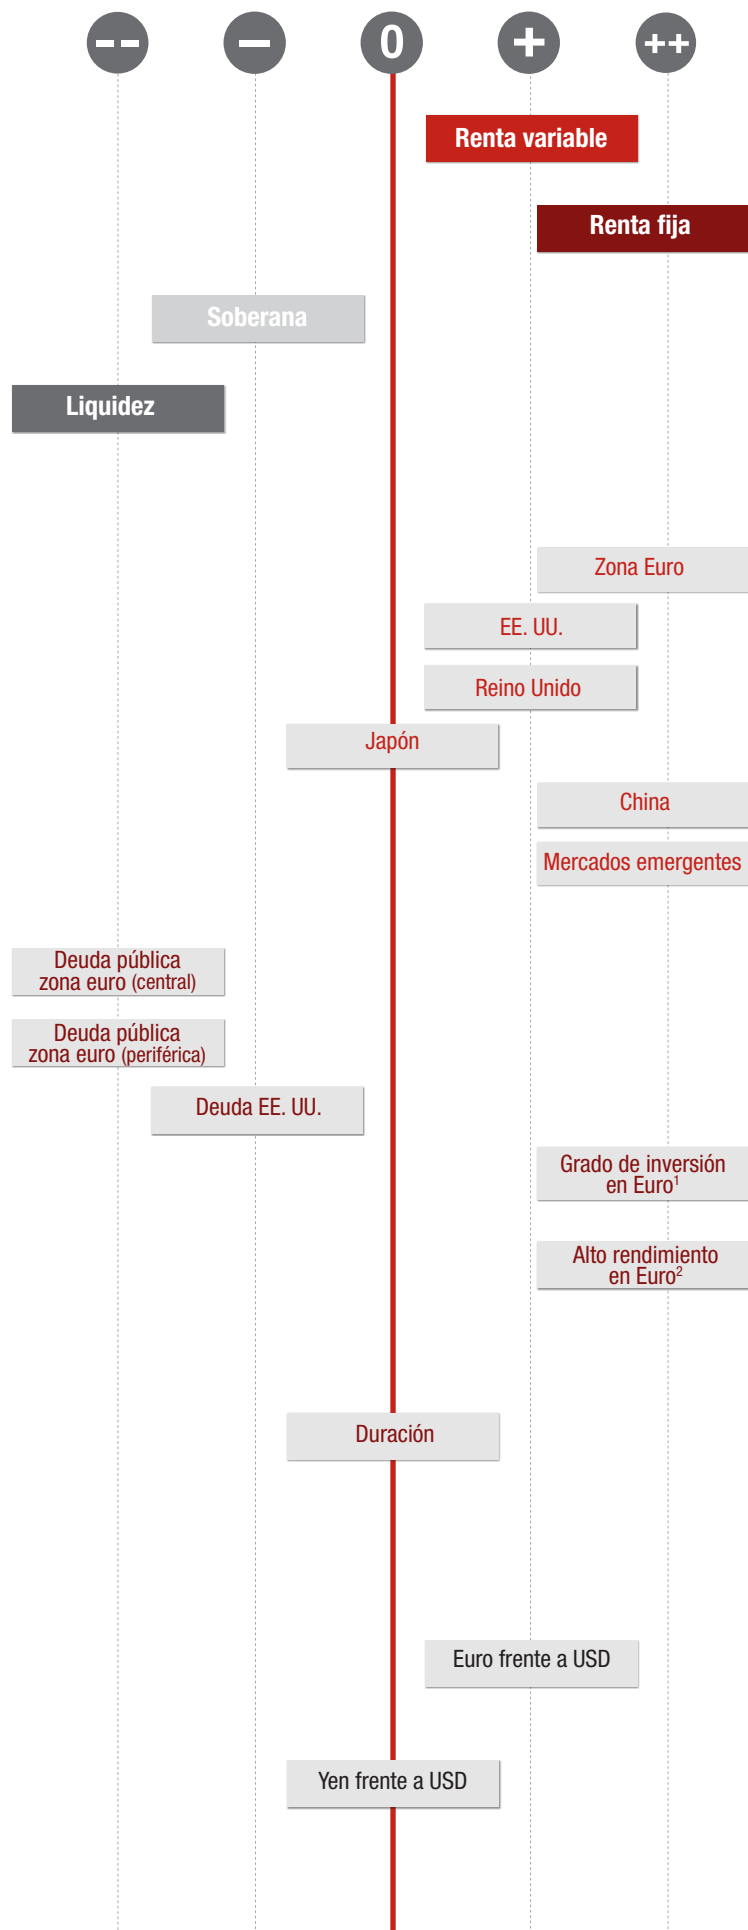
-- – 0 + ++

Renta variable

Renta fija

Soberana

Liquidez

Zona Euro

EE. UU.

Reino Unido

Japón

China

Mercados emergentes

Deuda pública zona euro (central)

Deuda pública zona euro (periférica)

Deuda EE. UU.

Grado de inversión en Euro$^1$

Alto rendimiento en Euro$^2$

Duración

Euro frente a USD

Yen frente a USD